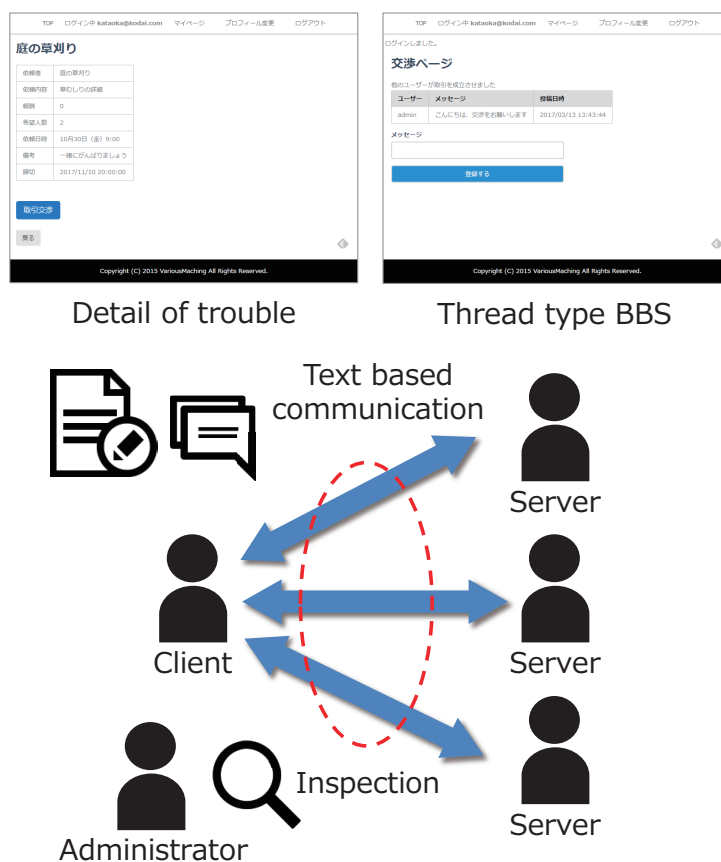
TOP ログイン中 kataoka@kodai.com マイページ プロフィール変更 ログアウト

庭の草刈り

| 依頼者 | 庭の草刈り |
|---|---|
| 依頼内容 | 草むしりの詳細 |
| 報酬 | 0 |
| 希望人数 | 2 |
| 依頼日時 | 10月30日（金）9:00 |
| 備考 | 一緒にがんばりましょう |
| 締切 | 2017/11/10 20:00:00 |

取引交渉

戻る

Copyright (C) 2015 VariousMaching All Rights Reserved.

Detail of trouble

TOP ログイン中 kataoka@kodai.com マイページ プロフィール変更 ログアウト

ログインしました。

交渉ページ

他のユーザーが取引を成立させました

| ユーザー | メッセージ | 投稿日時 |
|---|---|---|
| admin | こんにちは。交渉をお願いします | 2017/03/13 13:43:44 |

メッセージ

登録する

Copyright (C) 2015 VariousMaching All Rights Reserved.

Thread type BBS

Text based communication

Server

Client

Server

Server

Inspection

Administrator